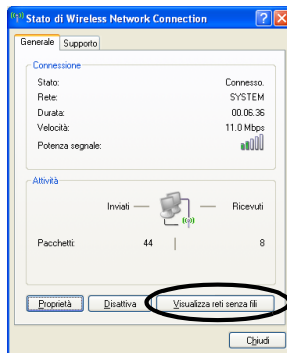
Stato di Wireless Network Connection

Generale | Supporto

Connessione

Stato: Connesso.

Rete: SYSTEM

Durata: 00.06.36

Velocità: 11.0 Mbps

Potenza segnale:

Attività

Inviati — Ricevuti

Pacchetti: 44 | 8

Proprietà | Disattiva | Visualizza reti senza fili

Chiudi